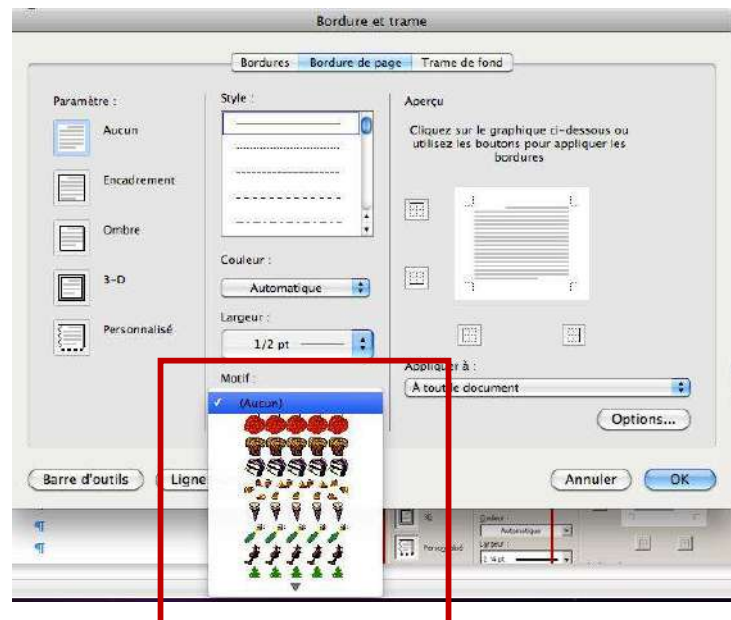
Bordure et trame

Bordures | Bordure de page | Trame de fond

Paramètre :

Aucun

Encadrement

Ombre

3-D

Personnalisé

Style :

Couleur :

Automatique

Largeur :

1/2 pt

Motif :

✓ (Aucun)

Aperçu

Cliquez sur le graphique ci-dessous ou utilisez les boutons pour appliquer les bordures

Appliquer à :

À tout le document

Options...

Barre d'outils

Ligne

Annuler

OK

¶

¶

Couleur :

Automatique

Personnalisé

Largeur :

1 ¼ pt